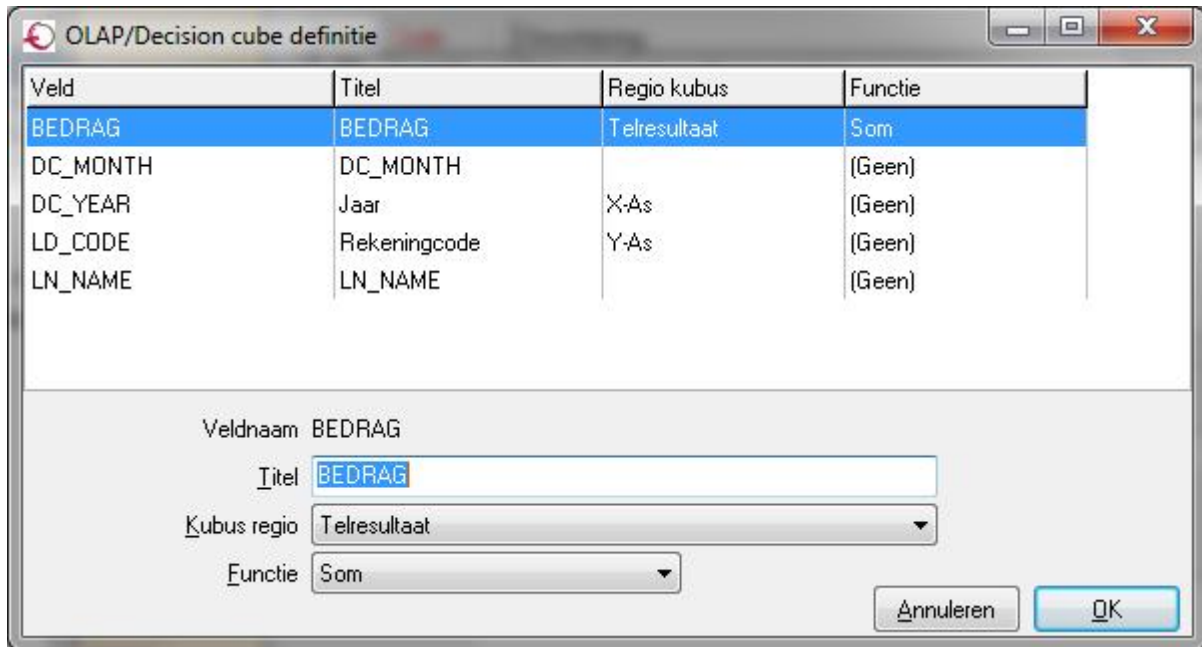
OLAP/Decision cube definitie

| Veld | Titel | Regio kubus | Functie |
|---|---|---|---|
| BEDRAG | BEDRAG | Telresultaat | Som |
| DC_MONTH | DC_MONTH | | (Geen) |
| DC_YEAR | Jaar | X-As | (Geen) |
| LD_CODE | Rekeningcode | Y-As | (Geen) |
| LN_NAME | LN_NAME | | (Geen) |

Veldnaam BEDRAG

Titel BEDRAG

Kubus regio Telresultaat

Functie Som

Annuleren

OK